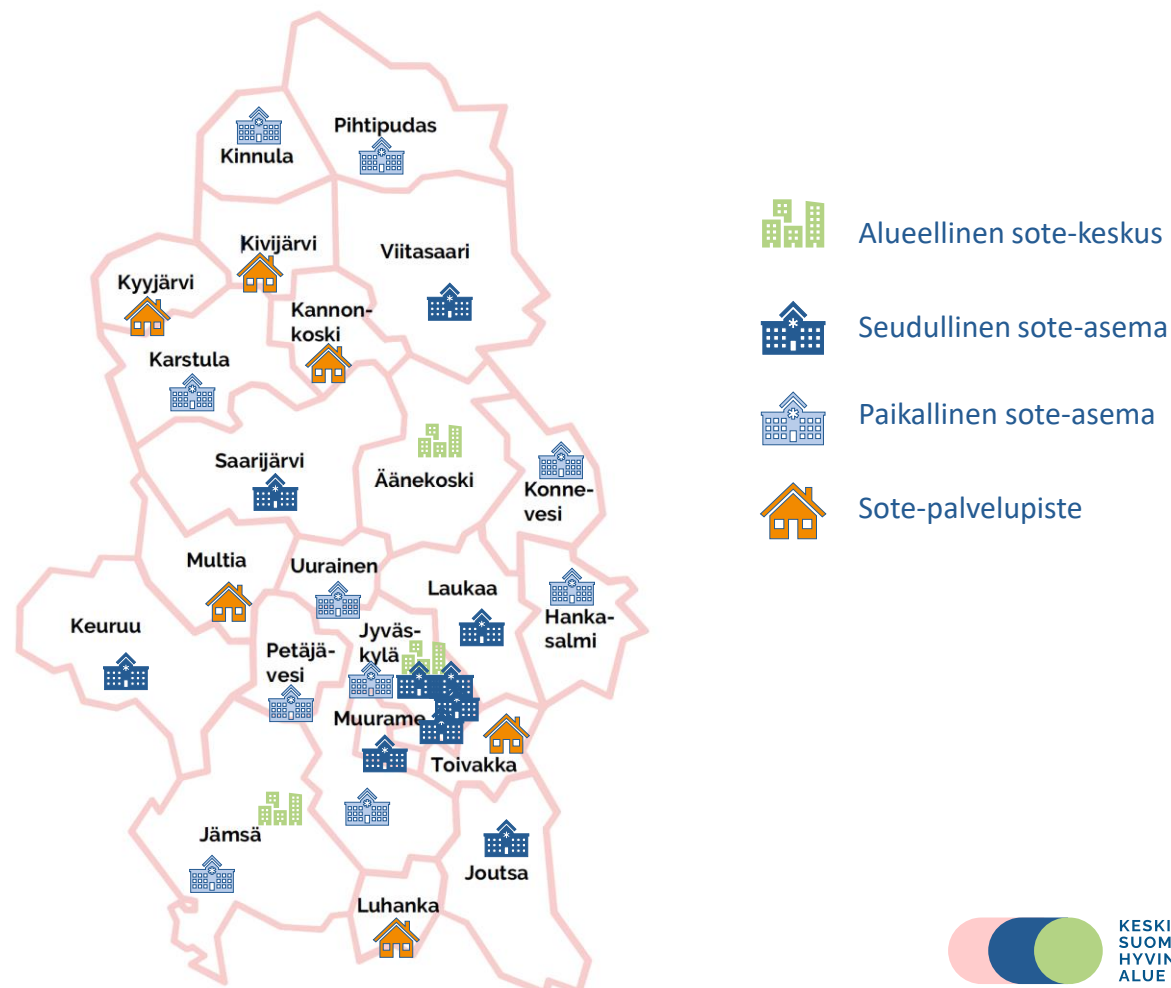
Pihtipudas

Kinnula

Kivijärvi

Viitasaari

Kyyjärvi

Kannonkoski

Karstula

Saarijärvi

Äänekoski

Konnevesi

Multia

Uurainen

Laukaa

Hankasalmi

Keuruu

Petäjävesi

Jyväskylä

Muurame

Toivakka

Jämsä

Joutsa

Luhanka

Alueellinen sote-keskus

Seudullinen sote-asema

Paikallinen sote-asema

Sote-palvelupiste

KESKI
SUOM
HYVIN
ALUE